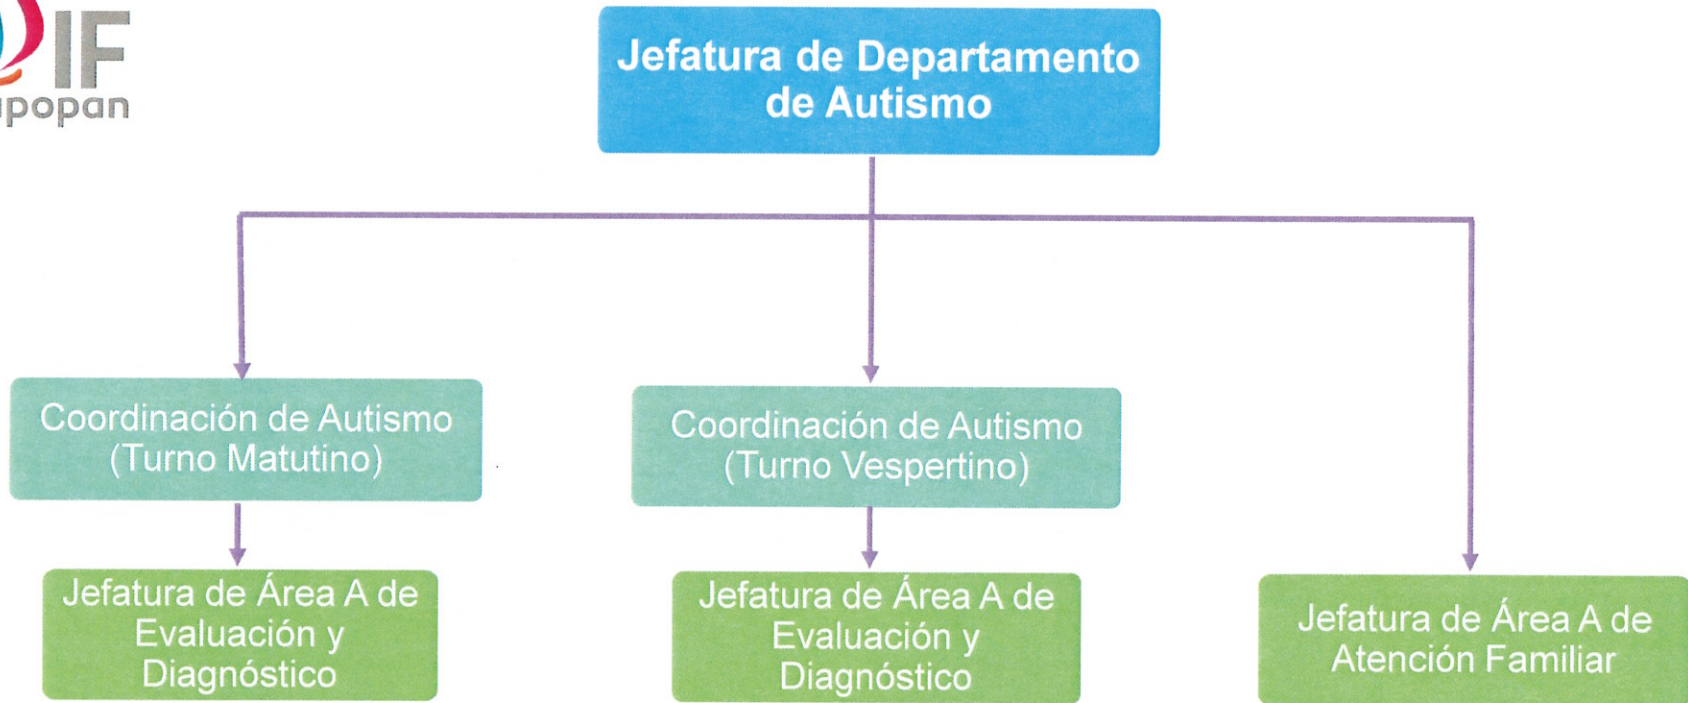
IF
popan

Jefatura de Departamento de Autismo

Coordinación de Autismo (Turno Matutino)

Coordinación de Autismo (Turno Vespertino)

Jefatura de Área A de Evaluación y Diagnóstico

Jefatura de Área A de Evaluación y Diagnóstico

Jefatura de Área A de Atención Familiar